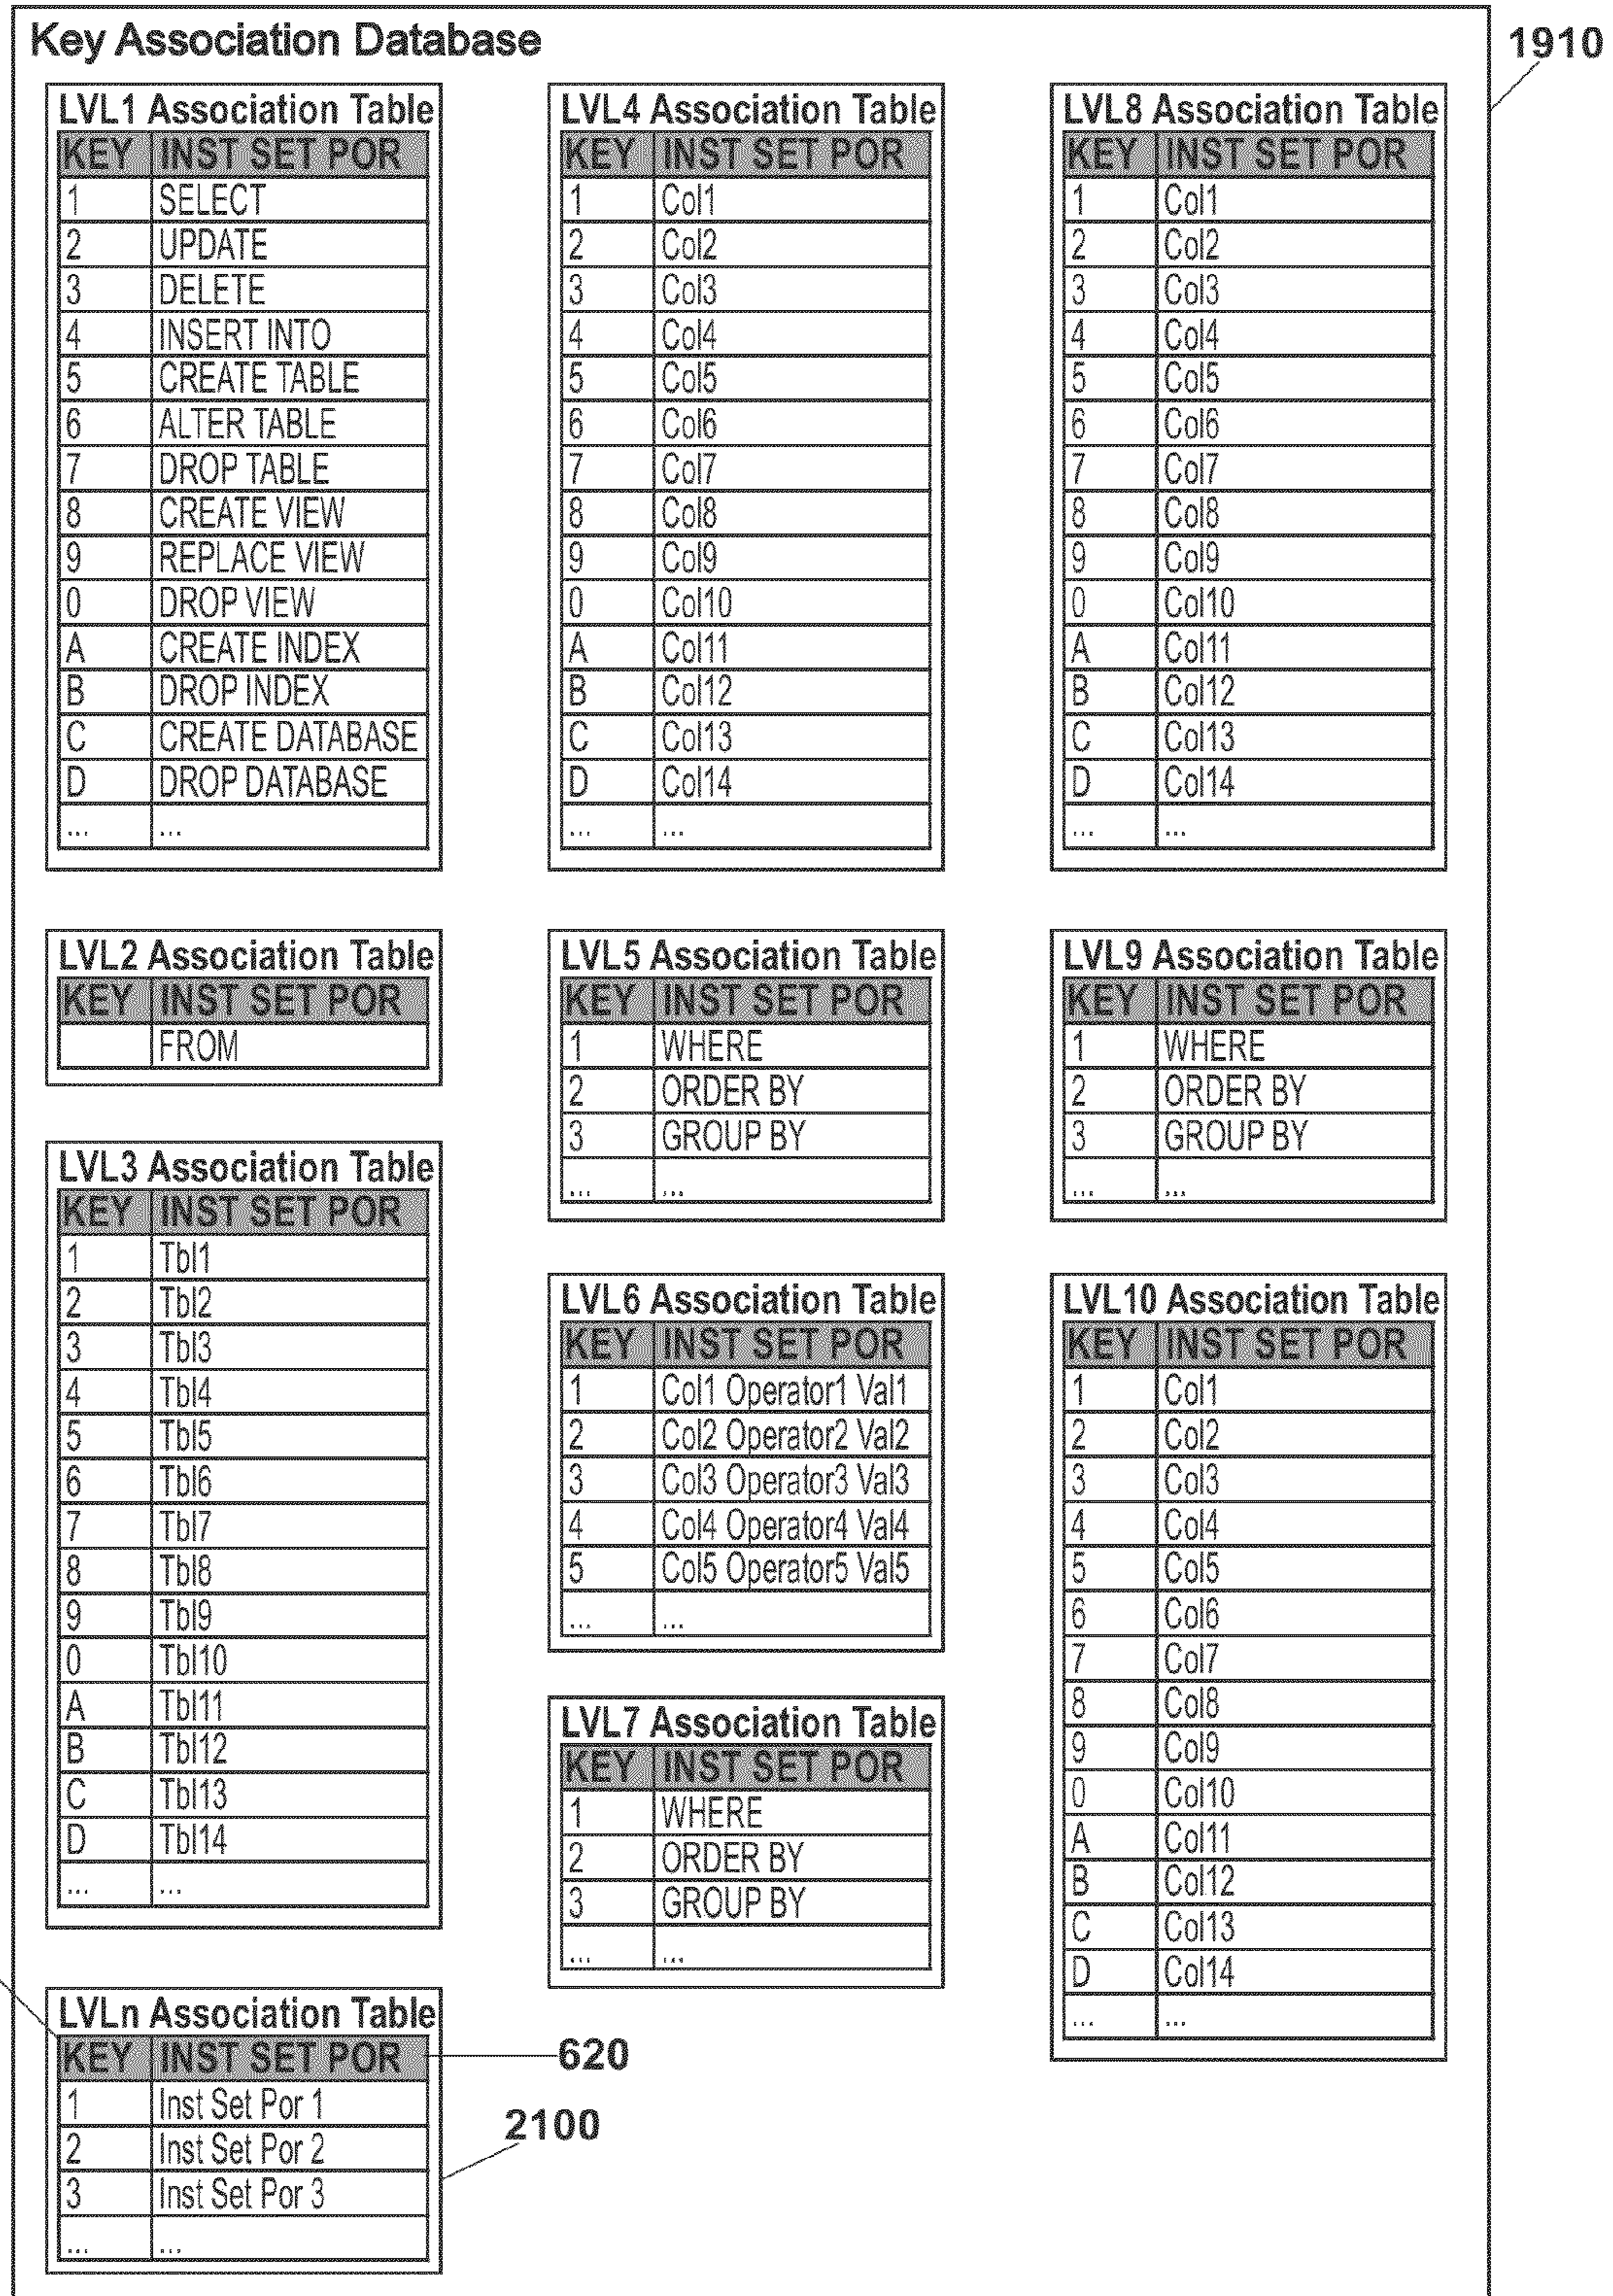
Key Association Database

1910

LVL1 Association Table

| KEY | INST SET POR |
|---|---|
| 1 | SELECT |
| 2 | UPDATE |
| 3 | DELETE |
| 4 | INSERT INTO |
| 5 | CREATE TABLE |
| 6 | ALTER TABLE |
| 7 | DROP TABLE |
| 8 | CREATE VIEW |
| 9 | REPLACE VIEW |
| 0 | DROP VIEW |
| A | CREATE INDEX |
| B | DROP INDEX |
| C | CREATE DATABASE |
| D | DROP DATABASE |
| ... | ... |

LVL2 Association Table

| KEY | INST SET POR |
|---|---|
| | FROM |

LVL3 Association Table

| KEY | INST SET POR |
|---|---|
| 1 | Tbl1 |
| 2 | Tbl2 |
| 3 | Tbl3 |
| 4 | Tbl4 |
| 5 | Tbl5 |
| 6 | Tbl6 |
| 7 | Tbl7 |
| 8 | Tbl8 |
| 9 | Tbl9 |
| 0 | Tbl10 |
| A | Tbl11 |
| B | Tbl12 |
| C | Tbl13 |
| D | Tbl14 |
| ... | ... |

LVLn Association Table

| KEY | INST SET POR |
|---|---|
| 1 | Inst Set Por 1 |
| 2 | Inst Set Por 2 |
| 3 | Inst Set Por 3 |
| ... | ... |

620

2100

LVL4 Association Table

| KEY | INST SET POR |
|---|---|
| 1 | Col1 |
| 2 | Col2 |
| 3 | Col3 |
| 4 | Col4 |
| 5 | Col5 |
| 6 | Col6 |
| 7 | Col7 |
| 8 | Col8 |
| 9 | Col9 |
| 0 | Col10 |
| A | Col11 |
| B | Col12 |
| C | Col13 |
| D | Col14 |
| ... | ... |

LVL5 Association Table

| KEY | INST SET POR |
|---|---|
| 1 | WHERE |
| 2 | ORDER BY |
| 3 | GROUP BY |
| ... | ... |

LVL6 Association Table

| KEY | INST SET POR |
|---|---|
| 1 | Col1 Operator1 Val1 |
| 2 | Col2 Operator2 Val2 |
| 3 | Col3 Operator3 Val3 |
| 4 | Col4 Operator4 Val4 |
| 5 | Col5 Operator5 Val5 |
| ... | ... |

LVL7 Association Table

| KEY | INST SET POR |
|---|---|
| 1 | WHERE |
| 2 | ORDER BY |
| 3 | GROUP BY |
| ... | ... |

LVL8 Association Table

| KEY | INST SET POR |
|---|---|
| 1 | Col1 |
| 2 | Col2 |
| 3 | Col3 |
| 4 | Col4 |
| 5 | Col5 |
| 6 | Col6 |
| 7 | Col7 |
| 8 | Col8 |
| 9 | Col9 |
| 0 | Col10 |
| A | Col11 |
| B | Col12 |
| C | Col13 |
| D | Col14 |
| ... | ... |

LVL9 Association Table

| KEY | INST SET POR |
|---|---|
| 1 | WHERE |
| 2 | ORDER BY |
| 3 | GROUP BY |
| ... | ... |

LVL10 Association Table

| KEY | INST SET POR |
|---|---|
| 1 | Col1 |
| 2 | Col2 |
| 3 | Col3 |
| 4 | Col4 |
| 5 | Col5 |
| 6 | Col6 |
| 7 | Col7 |
| 8 | Col8 |
| 9 | Col9 |
| 0 | Col10 |
| A | Col11 |
| B | Col12 |
| C | Col13 |
| D | Col14 |
| ... | ... |